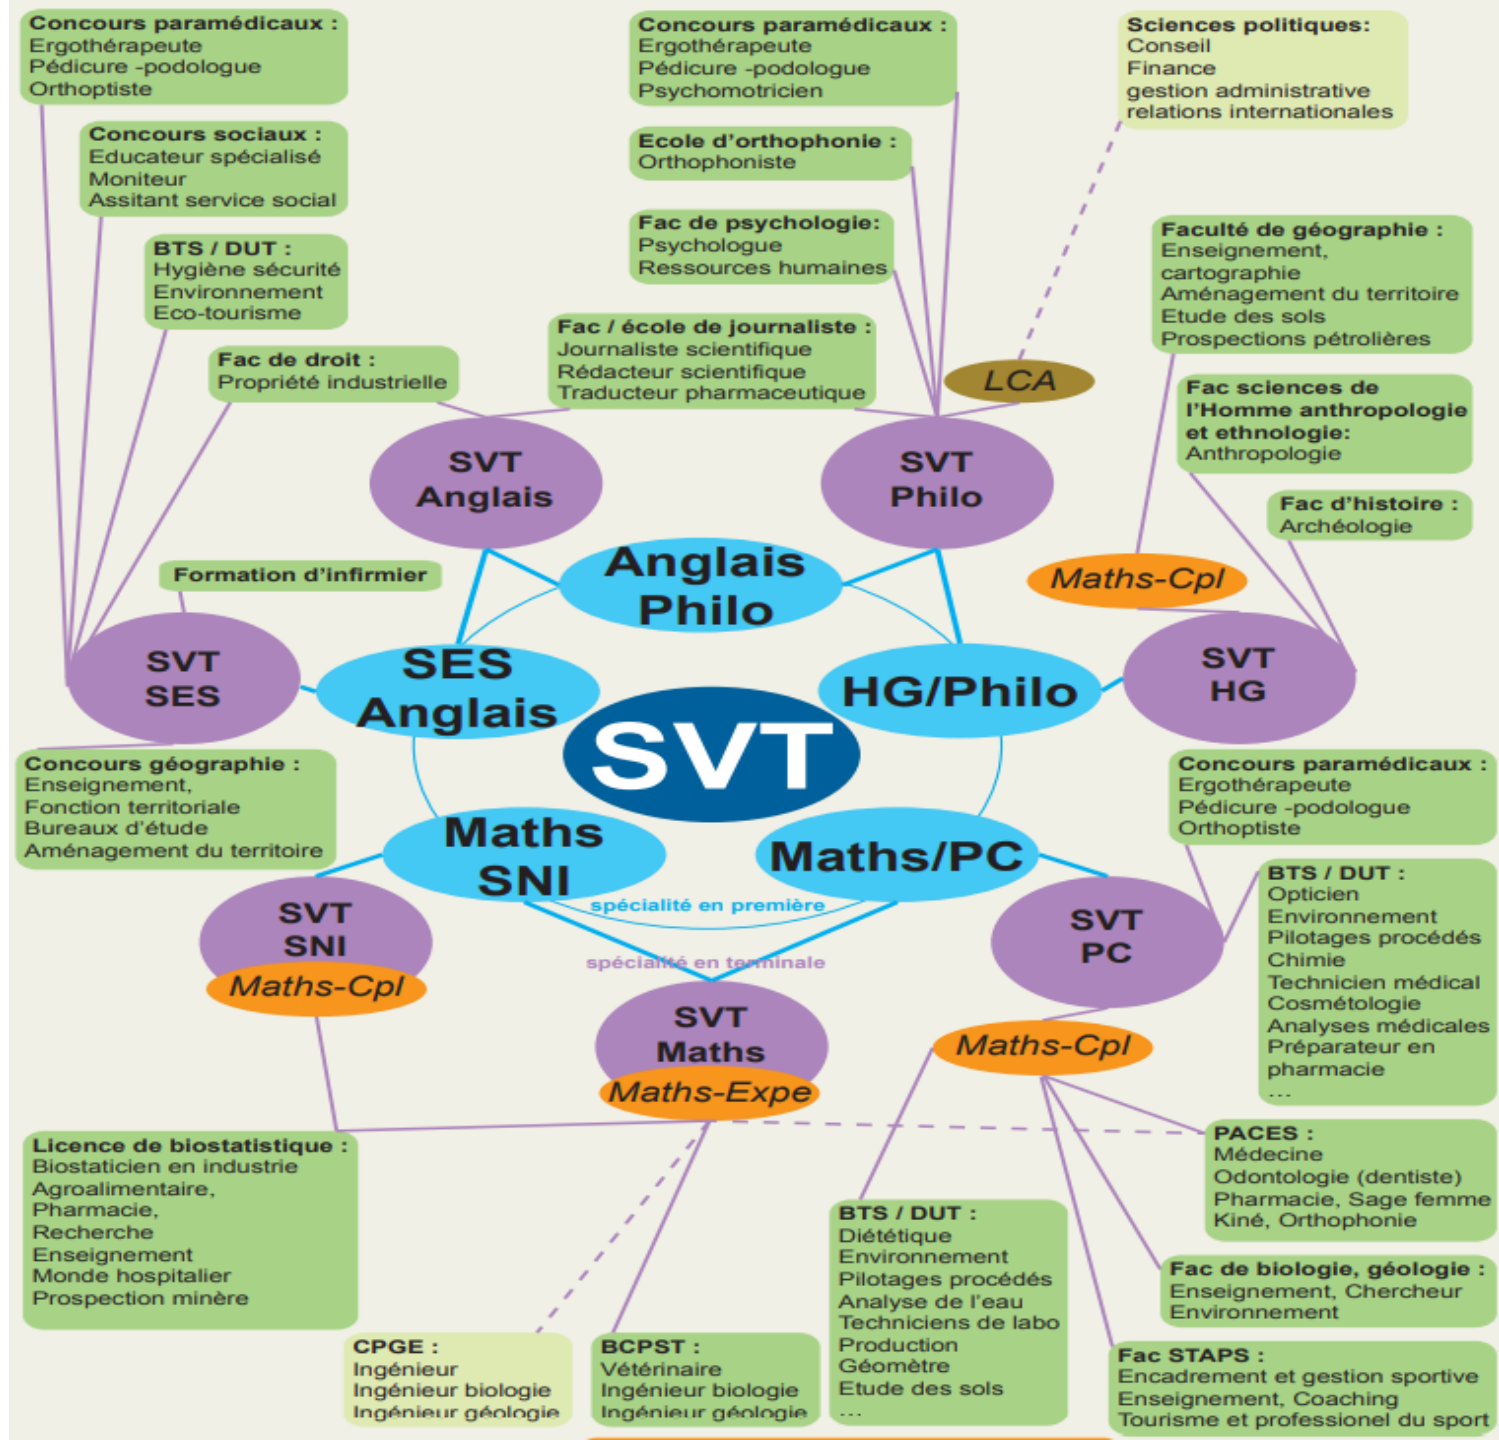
Concours paramédicaux :
Ergothérapeute
Pédicure -podologue
Orthoptiste

Concours sociaux :
Educateur spécialisé
Moniteur
Assitant service social

BTS / DUT :
Hygiène sécurité
Environnement
Eco-tourisme

Fac de droit :
Propriété industrielle

Concours paramédicaux :
Ergothérapeute
Pédicure -podologue
Psychomotricien

Ecole d'orthophonie :
Orthophoniste

Fac de psychologie:
Psychologue
Ressources humaines

Fac / école de journaliste :
Journaliste scientifique
Rédacteur scientifique
Traducteur pharmaceutique

Sciences politiques:
Conseil
Finance
gestion administrative
relations internationales

Faculté de géographie :
Enseignement,
cartographie
Aménagement du territoire
Etude des sols
Prospections pétrolières

LCA

Fac sciences de l'Homme anthropologie et ethnologie:
Anthropologie

Fac d'histoire :
Archéologie

SVT
Anglais

SVT
Philo

Anglais
Philo

Formation d'infirmier

Maths-Cpl

SVT
SES

SES
Anglais

HG/Philo

SVT
HG

SVT

Concours géographie :
Enseignement,
Fonction territoriale
Bureaux d'étude
Aménagement du territoire

Concours paramédicaux :
Ergothérapeute
Pédicure -podologue
Orthoptiste

Maths
SNI

Maths/PC

spécialité en première

SVT
SNI
Maths-Cpl

spécialité en terminale

SVT
PC

BTS / DUT :
Opticien
Environnement
Pilotages procédés
Chimie
Technicien médical
Cosmétologie
Analyses médicales
Préparateur en pharmacie
...

SVT
Maths
Maths-Expe

Maths-Cpl

Licence de biostatistique :
Biostaticien en industrie
Agroalimentaire,
Pharmacie,
Recherche
Enseignement
Monde hospitalier
Prospection minère

PACES :
Médecine
Odontologie (dentiste)
Pharmacie, Sage femme
Kiné, Orthophonie

BTS / DUT :
Diététique
Environnement
Pilotages procédés
Analyse de l'eau
Techniciens de labo
Production
Géomètre
Etude des sols
...

Fac de biologie, géologie :
Enseignement, Chercheur
Environnement

CPGE :
Ingénieur
Ingénieur biologie
Ingénieur géologie

BCPST :
Vétérinaire
Ingénieur biologie
Ingénieur géologie

Fac STAPS :
Encadrement et gestion sportive
Enseignement, Coaching
Tourisme et professionel du sport